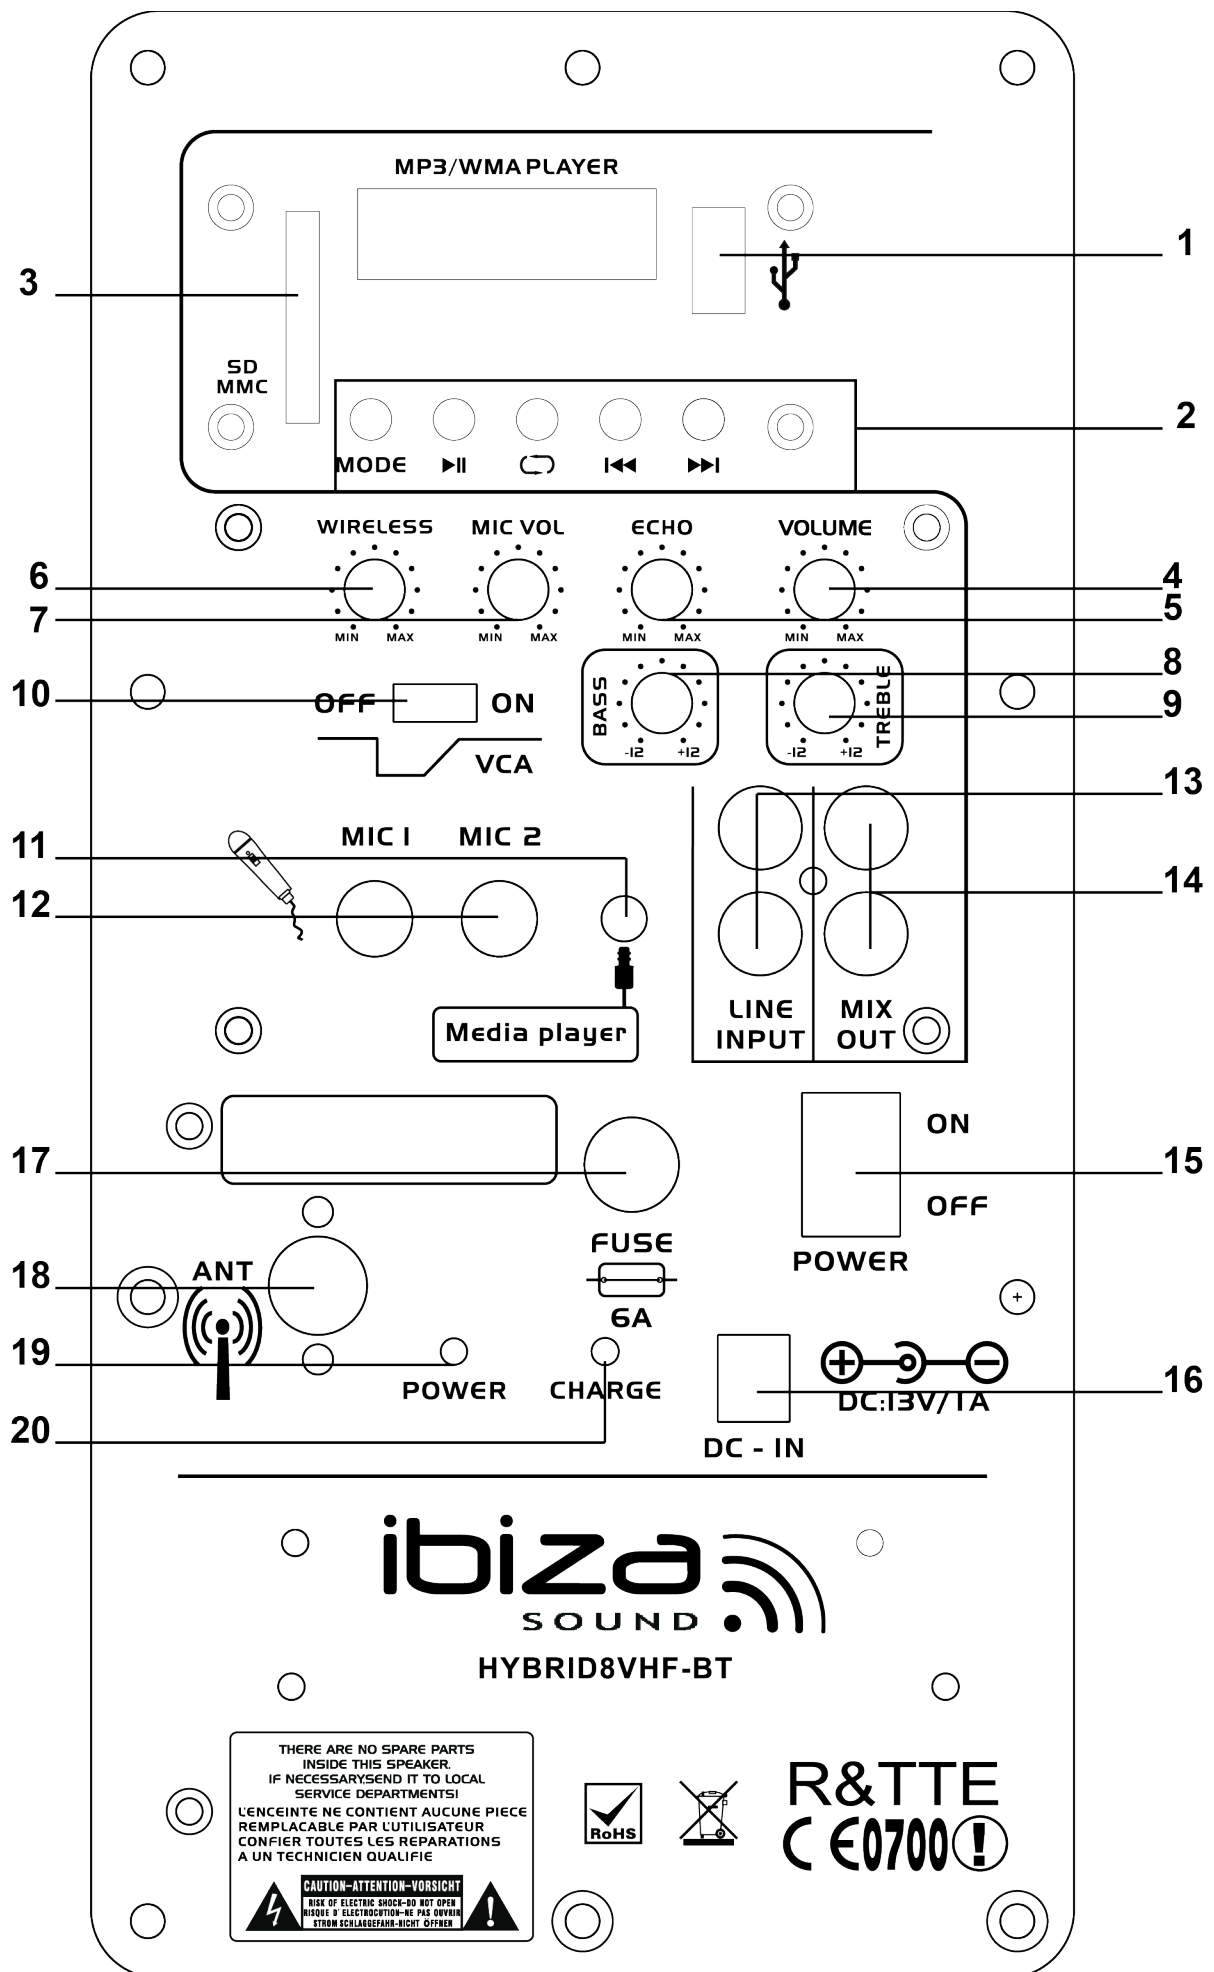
MP3/WMA PLAYER

1

3

SD
MMC

2

MODE ▶II ⟲ I◀◀ ▶▶I

WIRELESS MIC VOL ECHO VOLUME

6

7

4

5

MIN MAX MIN MAX MIN MAX MIN MAX

8

9

10

OFF ON

VCA

BASS -12 +12

TREBLE -12 +12

13

11

MIC 1 MIC 2

12

14

Media player

LINE INPUT

MIX OUT

ON

17

15

OFF

FUSE

POWER

18

ANT

6A

19

POWER CHARGE

16

DC:13V/1A

20

DC - IN

ibiza SOUND

HYBRID8VHF-BT

THERE ARE NO SPARE PARTS INSIDE THIS SPEAKER. IF NECESSARY,SEND IT TO LOCAL SERVICE DEPARTMENTS! L'ENCEINTE NE CONTIENT AUCUNE PIECE REMPLACABLE PAR L'UTILISATEUR CONFIER TOUTES LES REPARATIONS A UN TECHNICIEN QUALIFIE

CAUTION-ATTENTION-VORSICHT
RISK OF ELECTRIC SHOCK-DO NOT OPEN
RISQUE D' ELECTROCUTION-NE PAS OUVRIR
STROM SCHLAGGEFAHR-NICHT ÖFFNEN

RoHS

R&TTE
CE0700